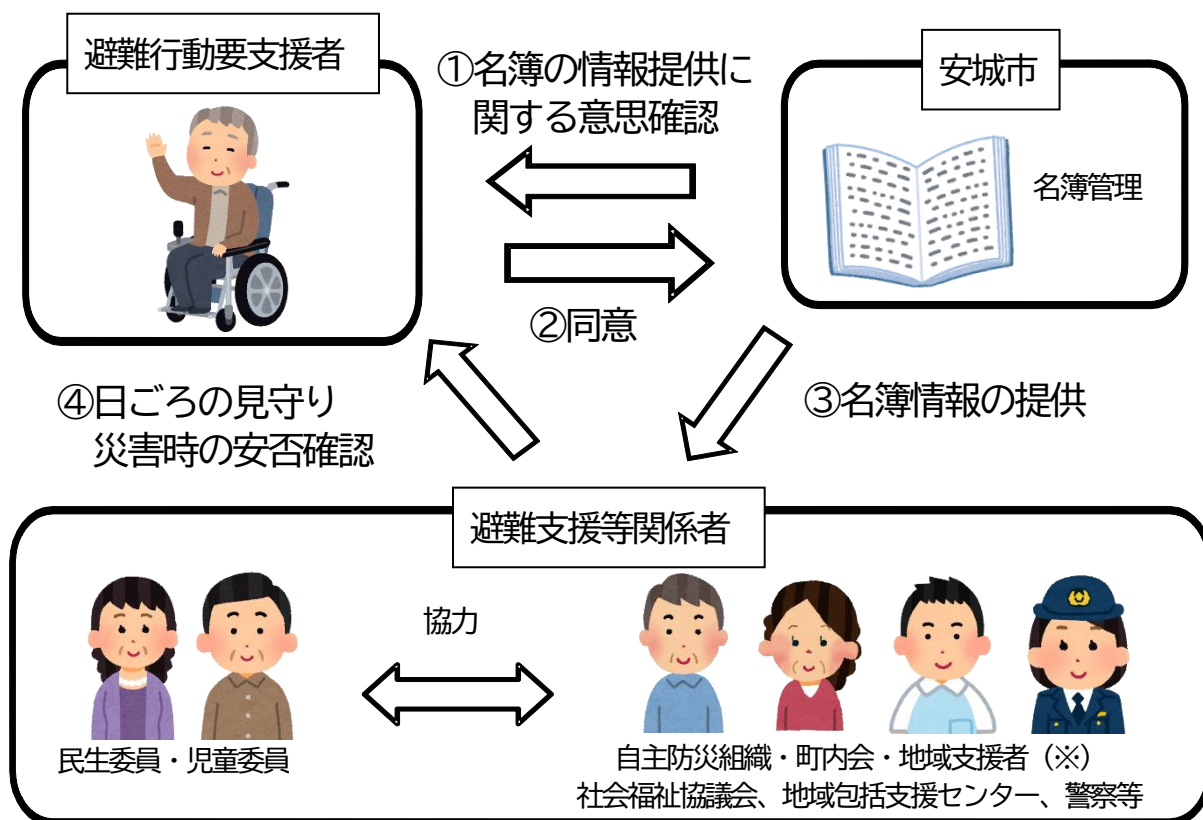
避難行動要支援者

①名簿の情報提供に関する意思確認

安城市

名簿管理

②同意

③名簿情報の提供

④日ごろの見守り
災害時の安否確認

避難支援等関係者

協力

民生委員・児童委員

自主防災組織・町内会・地域支援者（※）
社会福祉協議会、地域包括支援センター、警察等